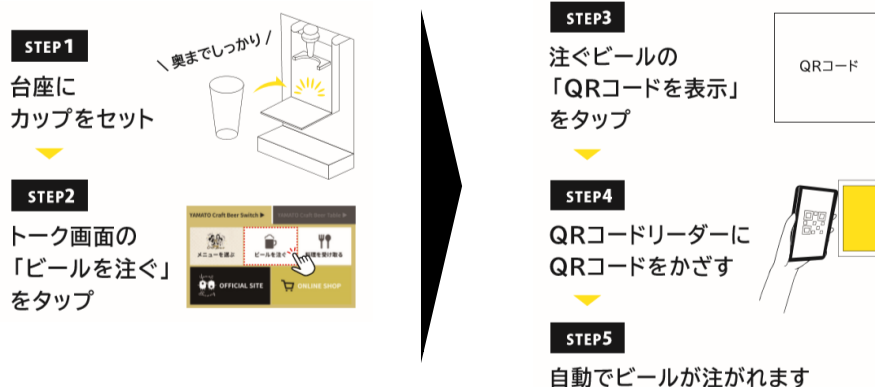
STEP1

台座に
カップをセット

＼奥までしっかり／

STEP2

トーク画面の
「ビールを注ぐ」
をタップ

YAMATO Craft Beer Switch ▶

YAMATO Craft Beer Table ▶

メニューを選ぶ

ビールを注ぐ

料理を受け取る

OFFICIAL SITE

ONLINE SHOP

STEP3

注ぐビールの
「QRコードを表示」
をタップ

QRコード

STEP4

QRコードリーダーに
QRコードをかざす

STEP5

自動でビールが注がれます